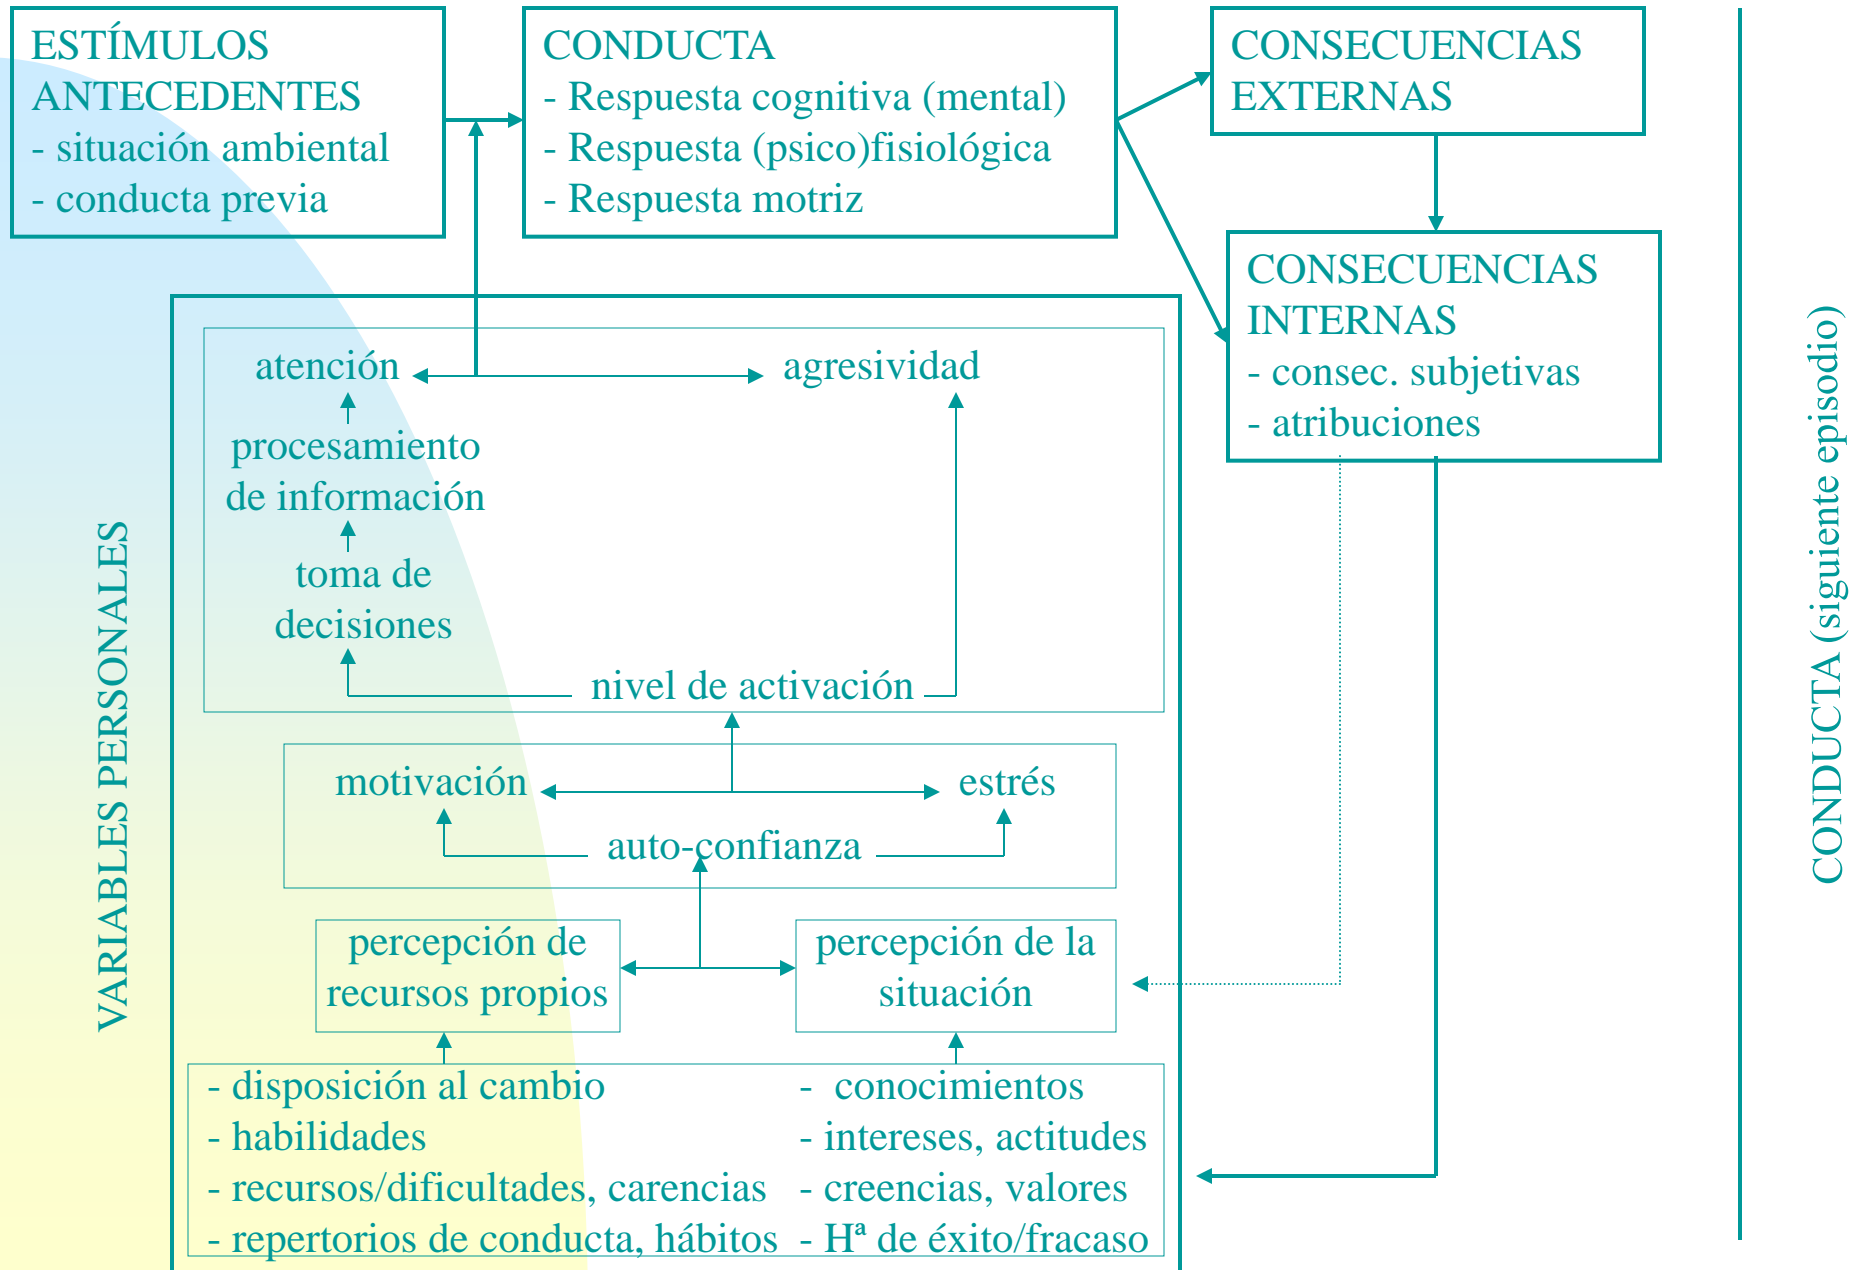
ESTÍMULOS ANTECEDENTES
- situación ambiental
- conducta previa

CONDUCTA
- Respuesta cognitiva (mental)
- Respuesta (psico)fisiológica
- Respuesta motriz

CONSECUENCIAS EXTERNAS

CONSECUENCIAS INTERNAS
- consec. subjetivas
- atribuciones

VARIABLES PERSONALES

atención

agresividad

procesamiento de información

toma de decisiones

nivel de activación

motivación

estrés

auto-confianza

percepción de recursos propios

percepción de la situación

- disposición al cambio
- habilidades
- recursos/dificultades, carencias
- repertorios de conducta, hábitos

- conocimientos
- intereses, actitudes
- creencias, valores
- Hª de éxito/fracaso

CONDUCTA (siguiente episodio)